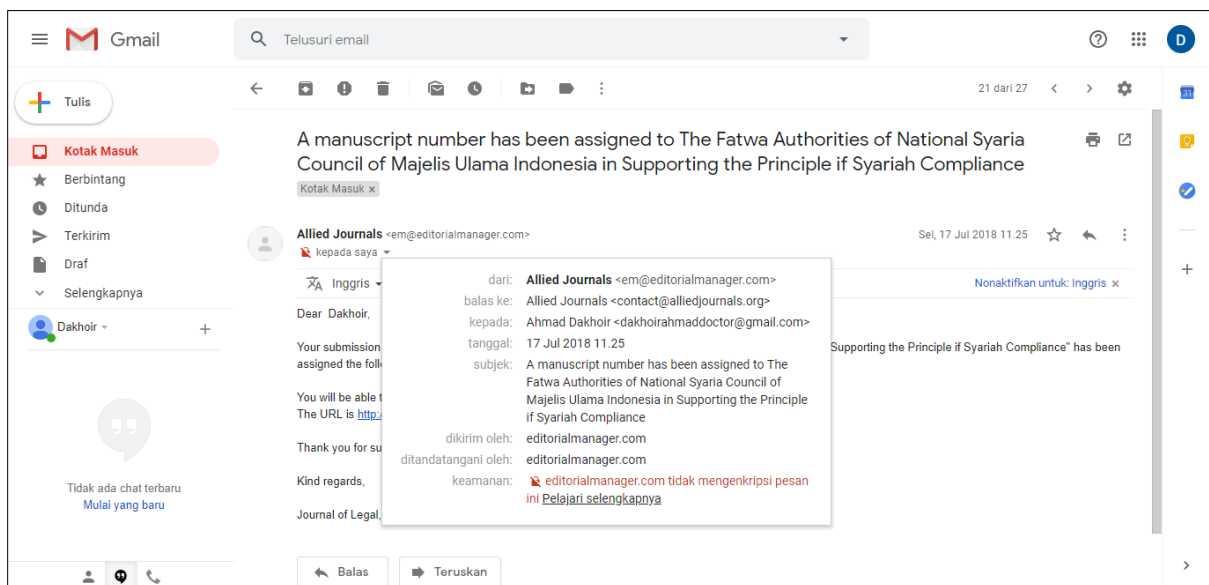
Gmail

Telusuri email

D

Tulis

Kotak Masuk

Berbintang

Ditunda

Terkirim

Draf

Selengkapnya

Dakhoir

Tidak ada chat terbaru
Mulai yang baru

21 dari 27

A manuscript number has been assigned to The Fatwa Authorities of National Syaria Council of Majelis Ulama Indonesia in Supporting the Principle if Syariah Compliance

Kotak Masuk ×

Allied Journals <em@editorialmanager.com>
kepada saya

Sel, 17 Jul 2018 11.25

Inggris

Nonaktifkan untuk: Inggris ×

Dear Dakhoir,

Your submission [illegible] Supporting the Principle if Syariah Compliance" has been assigned the foll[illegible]

You will be able t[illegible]
The URL is http:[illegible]

Thank you for su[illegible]

Kind regards,

Journal of Legal,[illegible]

| | |
|---|---|
| dari: | Allied Journals <em@editorialmanager.com> |
| balas ke: | Allied Journals <contact@alliedjournals.org> |
| kepada: | Ahmad Dakhoir <dakhoirahmaddoctor@gmail.com> |
| tanggal: | 17 Jul 2018 11.25 |
| subjek: | A manuscript number has been assigned to The Fatwa Authorities of National Syaria Council of Majelis Ulama Indonesia in Supporting the Principle if Syariah Compliance |
| dikirim oleh: | editorialmanager.com |
| ditandatangani oleh: | editorialmanager.com |
| keamanan: | editorialmanager.com tidak mengenkripsi pesan ini Pelajari selengkapnya |

Balas

Teruskan